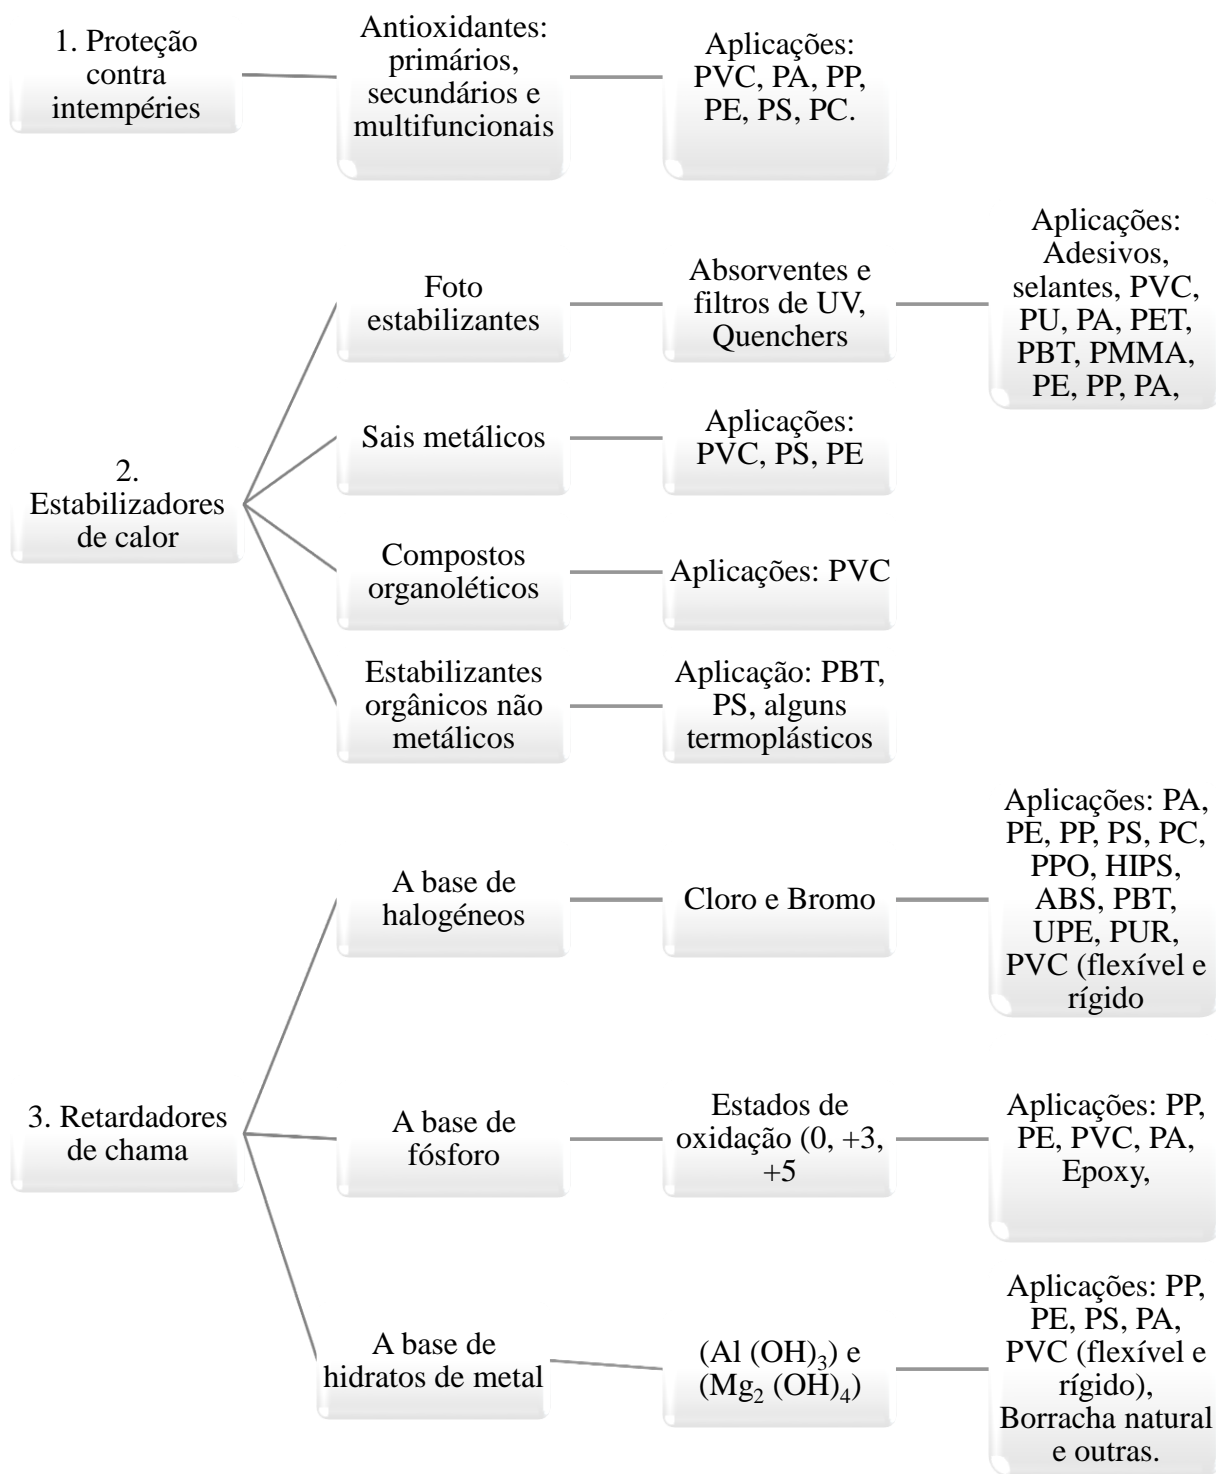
1. Proteção contra intempéries

Antioxidantes: primários, secundários e multifuncionais

Aplicações: PVC, PA, PP, PE, PS, PC.

2. Estabilizadores de calor

Foto estabilizantes

Absorventes e filtros de UV, Quenchers

Aplicações: Adesivos, selantes, PVC, PU, PA, PET, PBT, PMMA, PE, PP, PA,

Sais metálicos

Aplicações: PVC, PS, PE

Compostos organoléticos

Aplicações: PVC

Estabilizantes orgânicos não metálicos

Aplicação: PBT, PS, alguns termoplásticos

3. Retardadores de chama

A base de halogéneos

Cloro e Bromo

Aplicações: PA, PE, PP, PS, PC, PPO, HIPS, ABS, PBT, UPE, PUR, PVC (flexível e rígido

A base de fósforo

Estados de oxidação (0, +3, +5

Aplicações: PP, PE, PVC, PA, Epoxy,

A base de hidratos de metal

(Al $(OH)_3$) e ($Mg_2$ $(OH)_4$)

Aplicações: PP, PE, PS, PA, PVC (flexível e rígido), Borracha natural e outras.